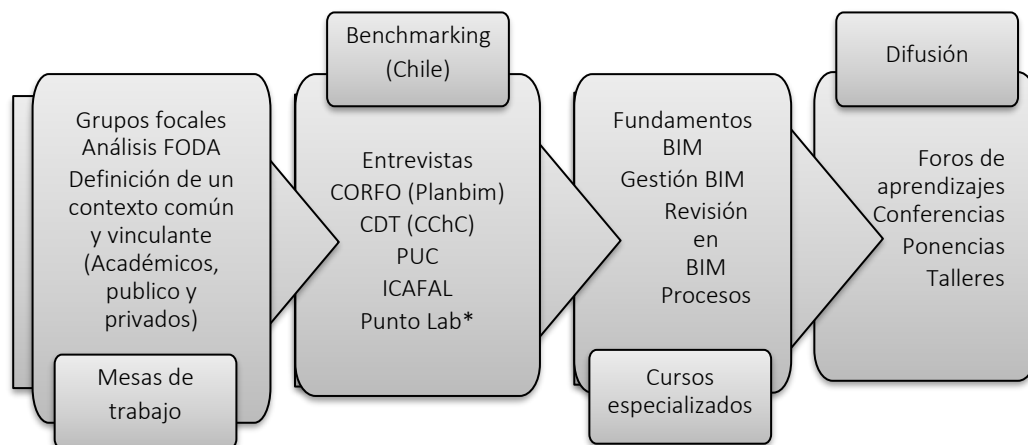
Grupos focales
Análisis FODA
Definición de un contexto común y vinculante (Académicos, publico y privados)

Mesas de trabajo

Benchmarking (Chile)

Entrevistas
CORFO (Planbim)
CDT (CChC)
PUC
ICAFAL
Punto Lab*

Fundamentos BIM
Gestión BIM
Revisión en BIM
Procesos

Cursos especializados

Difusión

Foros de aprendizajes
Conferencias
Ponencias
Talleres